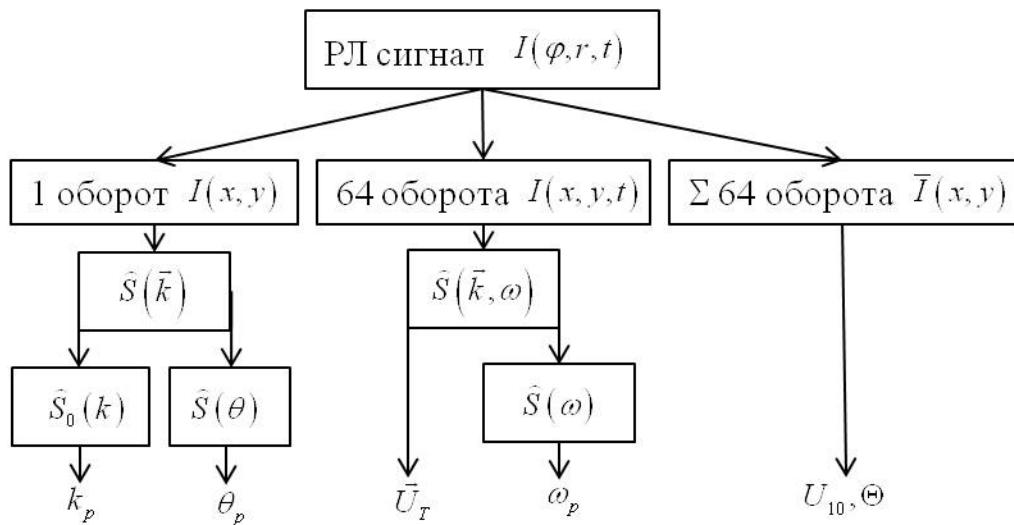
РЛ сигнал $I(\varphi, r, t)$

1 оборот $I(x, y)$

64 оборота $I(x, y, t)$

$\Sigma$ 64 оборота $\bar{I}(x, y)$

$\hat{S}(\bar{k})$

$\hat{S}(\bar{k}, \omega)$

$\hat{S}_0(k)$

$\hat{S}(\theta)$

$\hat{S}(\omega)$

$k_p$

$\theta_p$

$\bar{U}_T$

$\omega_p$

$U_{10}, \Theta$